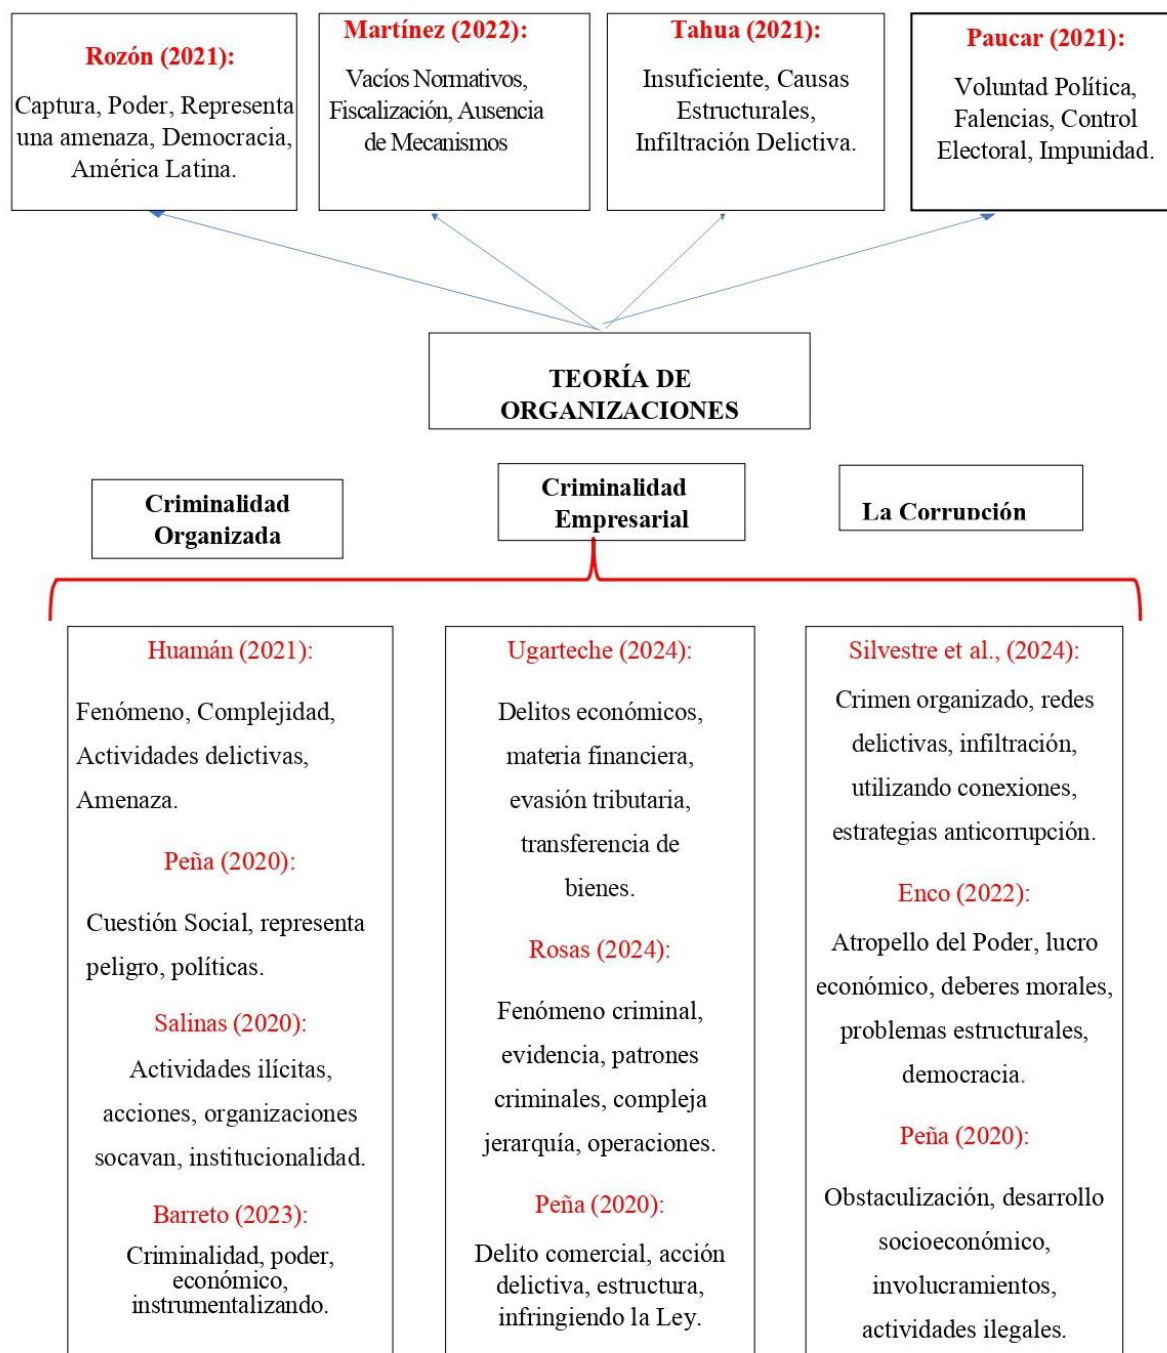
Rozón (2021):

Captura, Poder, Representa una amenaza, Democracia, América Latina.

Martínez (2022):

Vacíos Normativos, Fiscalización, Ausencia de Mecanismos

Tahua (2021):

Insuficiente, Causas Estructurales, Infiltración Delictiva.

Paucar (2021):

Voluntad Política, Falencias, Control Electoral, Impunidad.

TEORÍA DE ORGANIZACIONES

Criminalidad Organizada

Criminalidad Empresarial

La Corrupción

Huamán (2021):

Fenómeno, Complejidad, Actividades delictivas, Amenaza.

Peña (2020):

Cuestión Social, representa peligro, políticas.

Salinas (2020):

Actividades ilícitas, acciones, organizaciones socavan, institucionalidad.

Barreto (2023):

Criminalidad, poder, económico, instrumentalizando.

Ugarteche (2024):

Delitos económicos, materia financiera, evasión tributaria, transferencia de bienes.

Rosas (2024):

Fenómeno criminal, evidencia, patrones criminales, compleja jerarquía, operaciones.

Peña (2020):

Delito comercial, acción delictiva, estructura, infringiendo la Ley.

Silvestre et al., (2024):

Crimen organizado, redes delictivas, infiltración, utilizando conexiones, estrategias anticorrupción.

Enco (2022):

Atropello del Poder, lucro económico, deberes morales, problemas estructurales, democracia.

Peña (2020):

Obstaculización, desarrollo socioeconómico, involucramientos, actividades ilegales.